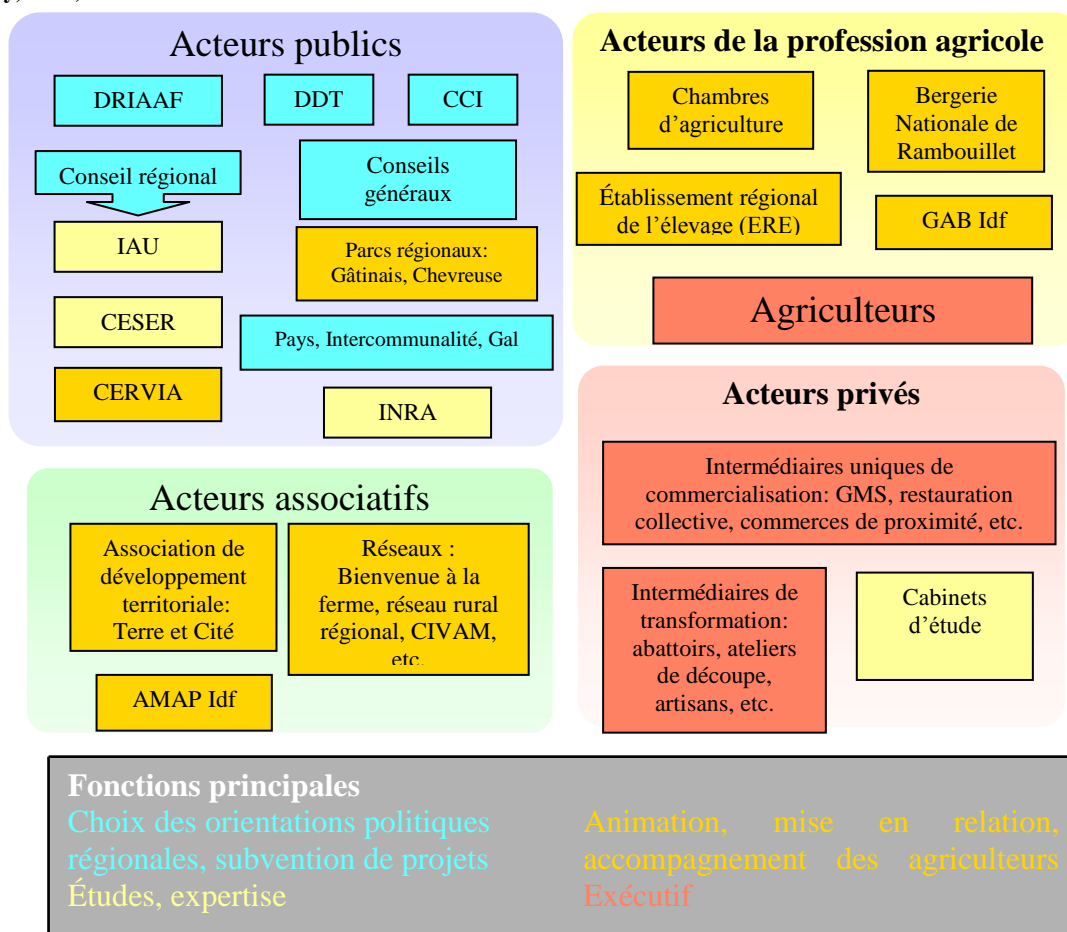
Acteurs publics

DRIAAF

DDT

CCI

Conseil régional

Conseils généraux

IAU

Parcs régionaux: Gâtinais, Chevreuse

CESER

Pays, Intercommunalité, Gal

CERVIA

INRA

Acteurs de la profession agricole

Chambres d'agriculture

Bergerie Nationale de Rambouillet

Établissement régional de l'élevage (ERE)

GAB Idf

Agriculteurs

Acteurs privés

Intermédiaires uniques de commercialisation: GMS, restauration collective, commerces de proximité, etc.

Intermédiaires de transformation: abattoirs, ateliers de découpe, artisans, etc.

Cabinets d'étude

Acteurs associatifs

Association de développement territoriale: Terre et Cité

Réseaux : Bienvenue à la ferme, réseau rural régional, CIVAM, etc.

AMAP Idf

Fonctions principales
Choix des orientations politiques régionales, subvention de projets
Études, expertise
Animation, mise en relation, accompagnement des agriculteurs
Exécutif